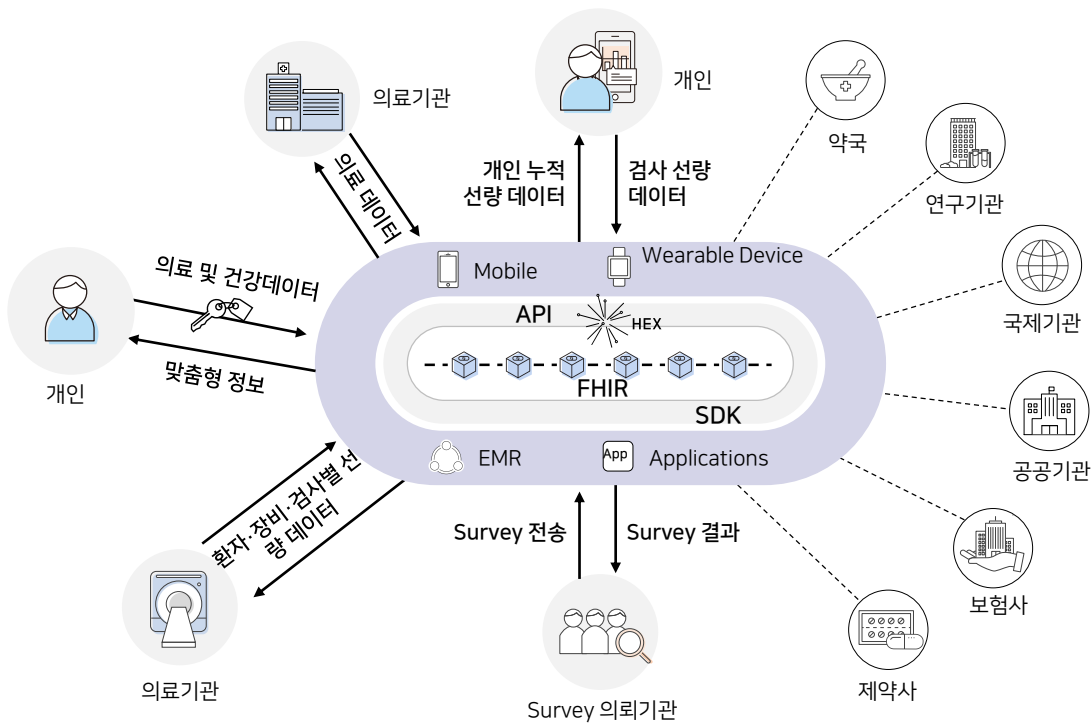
의료기관

의료 데이터

개인

개인 누적 선량 데이터

검사 선량 데이터

약국

연구기관

국제기관

공공기관

보험사

제약사

의료 및 건강데이터

맞춤형 정보

개인

Mobile

Wearable Device

API

HEX

FHIR

SDK

EMR

App

Applications

환자·장비·검사별 선량 데이터

의료기관

Survey 전송

Survey 결과

Survey 의뢰기관